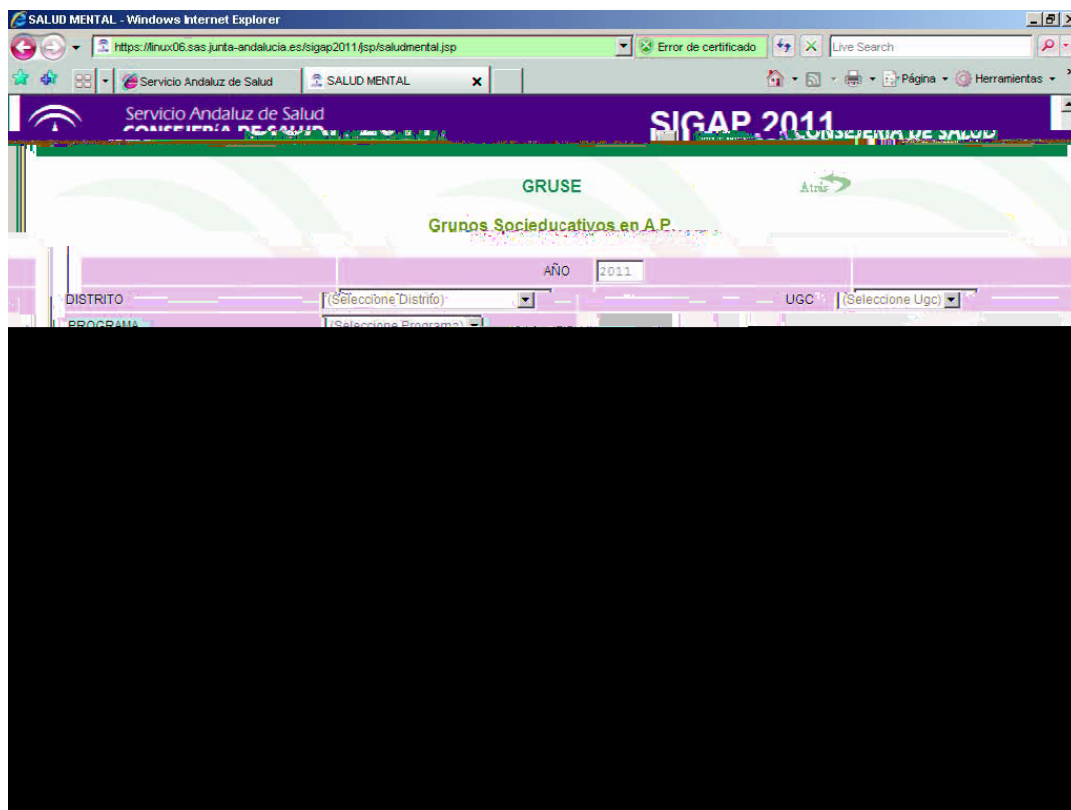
SALUD MENTAL - Windows Internet Explorer

https://linux06.sas.junta-andalucia.es/sigap2011/jsp/saludmental.jsp

Error de certificado

Live Search

Servicio Andaluz de Salud

SALUD MENTAL

Página

Herramientas

Servicio Andaluz de Salud

CONSEJERÍA DE SALUD

SIGAP 2011

CONSEJERÍA DE SALUD

GRUSE

Atrás

Grupos Socieducativos en A.P.

AÑO 2011

DISTRITO (Seleccione Distrito)

UGC (Seleccione Ugc)

PROGRAMA (Seleccione Programa)